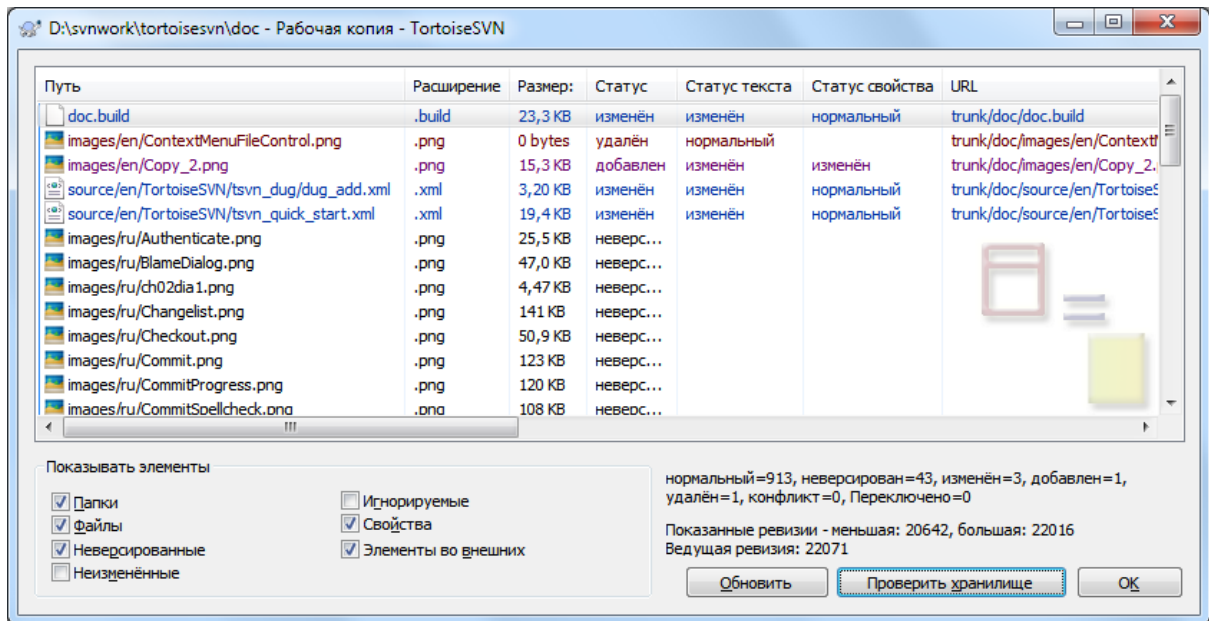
D:\svnwork\tortoisesvn\doc - Рабочая копия - TortoiseSVN

| Путь | Расширение | Размер: | Статус | Статус текста | Статус свойства | URL |
|---|---|---|---|---|---|---|
| doc.build | .build | 23,3 KB | изменён | изменён | нормальный | trunk/doc/doc.build |
| images/en/ContextMenuFileControl.png | .png | 0 bytes | удалён | нормальный | | trunk/doc/images/en/Context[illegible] |
| images/en/Copy_2.png | .png | 15,3 KB | добавлен | изменён | изменён | trunk/doc/images/en/Copy_2.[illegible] |
| source/en/TortoiseSVN/tsvn_dug/dug_add.xml | .xml | 3,20 KB | изменён | изменён | нормальный | trunk/doc/source/en/Tortoise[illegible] |
| source/en/TortoiseSVN/tsvn_quick_start.xml | .xml | 19,4 KB | изменён | изменён | нормальный | trunk/doc/source/en/Tortoise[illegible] |
| images/ru/Authenticate.png | .png | 25,5 KB | неверс... | | | |
| images/ru/BlameDialog.png | .png | 47,0 KB | неверс... | | | |
| images/ru/ch02dia1.png | .png | 4,47 KB | неверс... | | | |
| images/ru/Changelist.png | .png | 141 KB | неверс... | | | |
| images/ru/Checkout.png | .png | 50,9 KB | неверс... | | | |
| images/ru/Commit.png | .png | 123 KB | неверс... | | | |
| images/ru/CommitProgress.png | .png | 120 KB | неверс... | | | |
| images/ru/CommitSpellcheck.png | .png | 108 KB | неверс... | | | |

Показывать элементы
Папки
Файлы
Неверсированные
Неизменённые
Игнорируемые
Свойства
Элементы во внешних

нормальный=913, неверсирован=43, изменён=3, добавлен=1, удалён=1, конфликт=0, Переключено=0

Показанные ревизии - меньшая: 20642, большая: 22016
Ведущая ревизия: 22071

Обновить
Проверить хранилище
OK